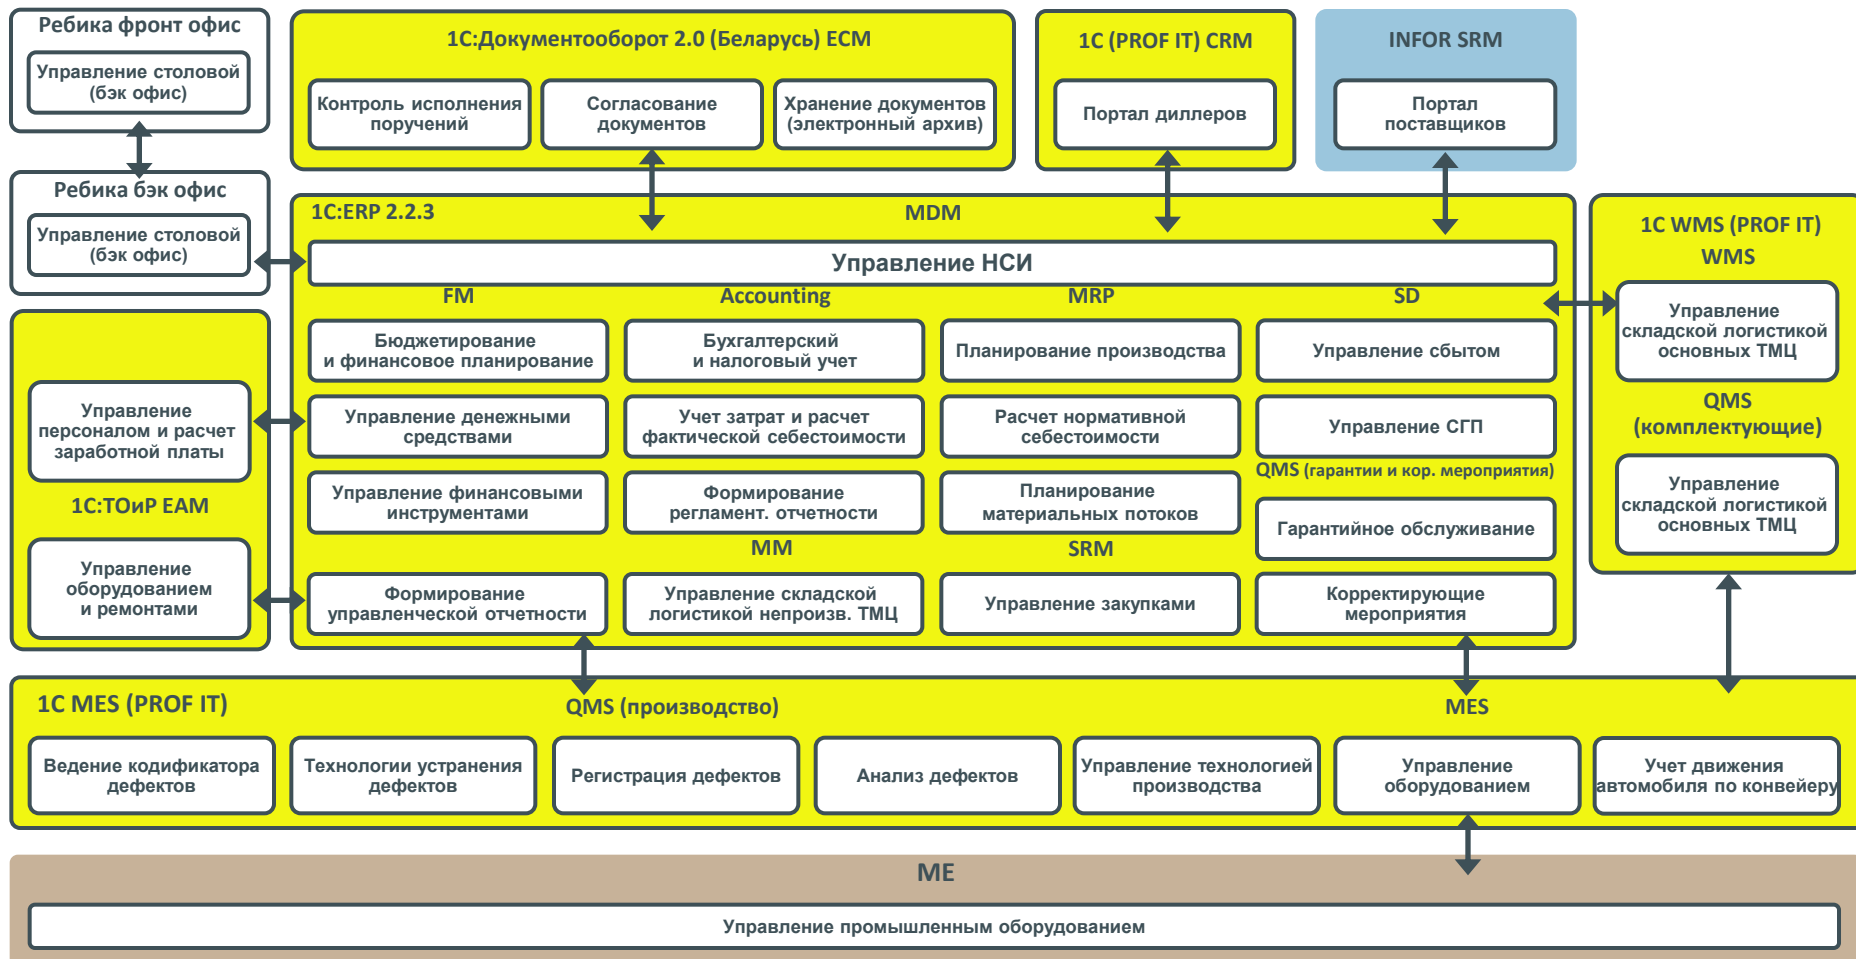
Ребика фронт офис

Управление столовой (бэк офис)

Ребика бэк офис

Управление столовой (бэк офис)

1С:Документооборот 2.0 (Беларусь) ECM

Контроль исполнения поручений

Согласование документов

Хранение документов (электронный архив)

1С (PROF IT) CRM

Портал диллеров

INFOR SRM

Портал поставщиков

1С:ERP 2.2.3

MDM

Управление НСИ

FM

Accounting

MRP

SD

Бюджетирование и финансовое планирование

Бухгалтерский и налоговый учет

Планирование производства

Управление сбытом

Управление денежными средствами

Учет затрат и расчет фактической себестоимости

Расчет нормативной себестоимости

Управление СГП

QMS (гарантии и кор. мероприятия)

Управление финансовыми инструментами

Формирование регламент. отчетности

Планирование материальных потоков

Гарантийное обслуживание

MM

SRM

Формирование управленческой отчетности

Управление складской логистикой непроизв. ТМЦ

Управление закупками

Корректирующие мероприятия

1С WMS (PROF IT)

WMS

Управление складской логистикой основных ТМЦ

QMS (комплектующие)

Управление складской логистикой основных ТМЦ

Управление персоналом и расчет заработной платы

1С:ТОиР EAM

Управление оборудованием и ремонтами

1С MES (PROF IT)

QMS (производство)

MES

Ведение кодификатора дефектов

Технологии устранения дефектов

Регистрация дефектов

Анализ дефектов

Управление технологией производства

Управление оборудованием

Учет движения автомобиля по конвейеру

ME

Управление промышленным оборудованием